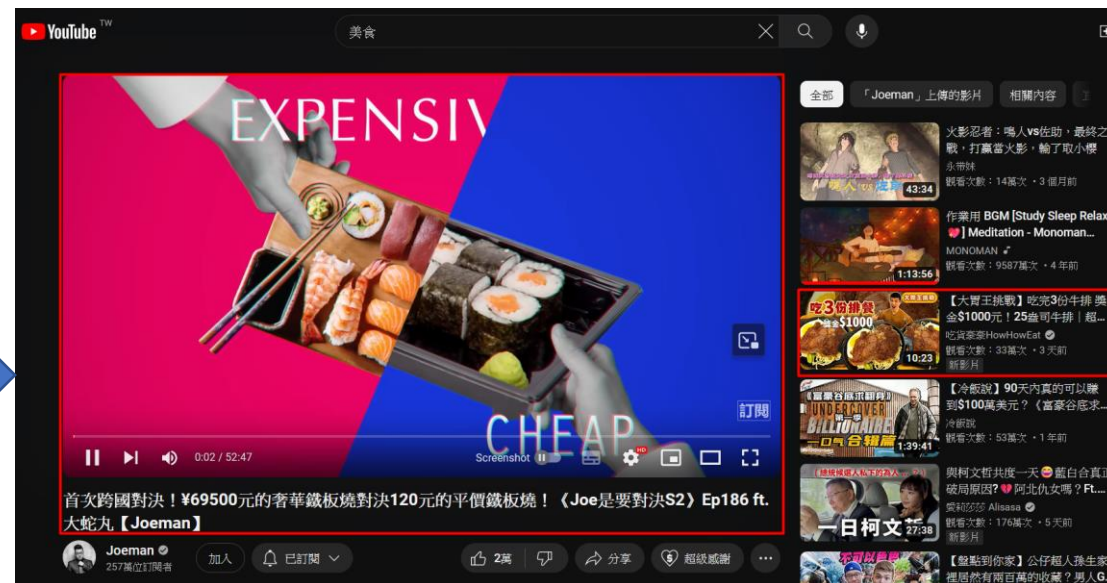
YouTube TW

美食

EXPENSIV

CHEAP

訂閱

0:02 / 52:47

Screenshot

首次跨國對決！¥69500元的奢華鐵板燒對決120元的平價鐵板燒！《Joe是要對決S2》Ep186 ft. 大蛇丸【Joeman】

Joeman
257萬位訂閱者

加入

已訂閱

2萬

分享

超級感謝

全部

「Joeman」上傳的影片

相關內容

火影忍者：鳴人vs佐助，最終之戰，打贏當火影，輸了取小櫻
永帶妹
觀看次數：14萬次 · 3 個月前
43:34

作業用 BGM [Study Sleep Relax] Meditation - Monoman...
MONOMAN
觀看次數：9587萬次 · 4 年前
1:13:56

【大胃王挑戰】吃完3份牛排 獎金$1000元！25盎司牛排｜超...
吃貨豪豪HowHowEat
觀看次數：33萬次 · 3 天前
新影片
10:23

【冷飯說】90天內真的可以賺到$100萬美元？《富豪谷底求...
冷飯說
觀看次數：53萬次 · 1 年前
1:39:41

與柯文哲共度一天 藍白合真正破局原因? 阿北仇女嗎？Ft....
愛莉莎莎 Alisasa
觀看次數：176萬次 · 5 天前
新影片
一日柯文
27:38

【盤點到你家】公仔超人孫生家裡居然有兩百萬的收藏？男人G...